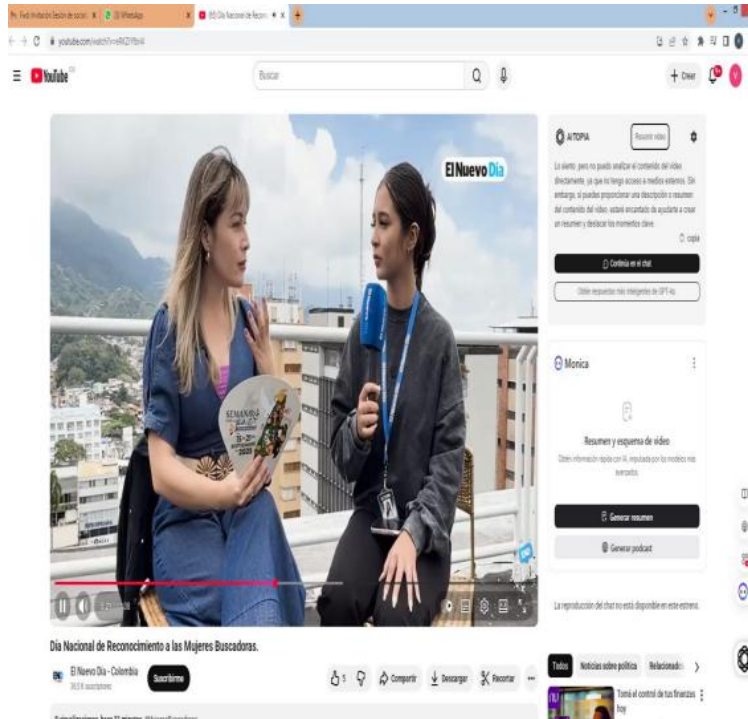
Fwd: Invitación Gestión de social | WhatsApp | (8) Día Nacional de Recon

youtube.com/watch?v=e9K23Yfbh4

YouTube CO

Buscar

+ Crear

El Nuevo Día

AITOPIA

Resumir video

Lo siento, pero no puedo analizar el contenido del video directamente, ya que no tengo acceso a medios externos. Sin embargo, si puedes proporcionar una descripción o resumen del contenido del video, estaré encantado de ayudarte a crear un resumen y destacar los momentos clave.

copia

Continúa en el chat

Obtén respuestas más inteligentes de GPT-4o

Monica

Resumen y esquema de video

Obtén información rápida con IA, impulsada por los modelos más avanzados

Generar resumen

Generar podcast

La reproducción del chat no está disponible en este estreno.

Día Nacional de Reconocimiento a las Mujeres Buscadoras.

El Nuevo Día - Colombia

36,5 K suscriptores

Suscribirme

5

Compartir

Descargar

Recortar

Todos

Noticias sobre política

Relacionado

Toma el control de tus finanzas hoy